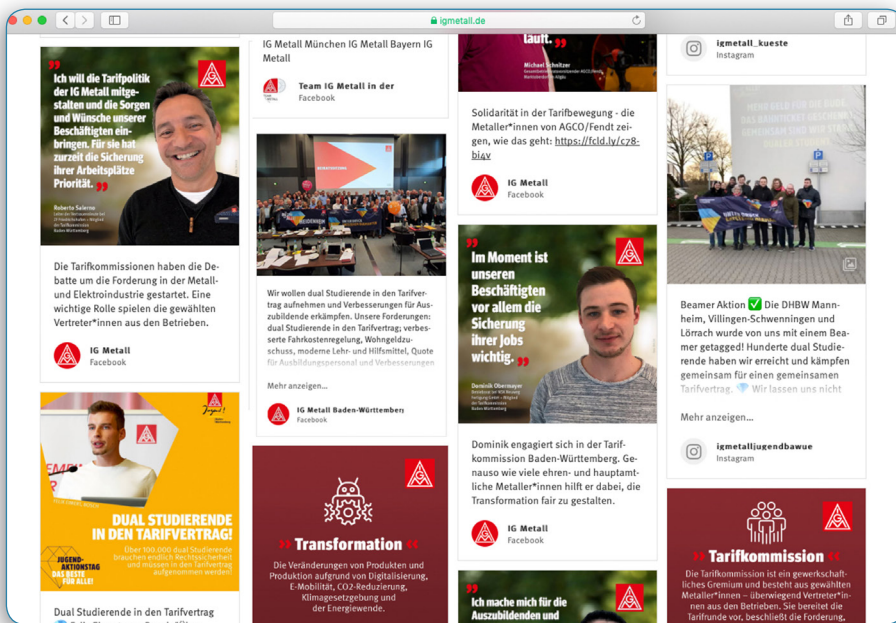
igmetall.de

» Ich will die Tarifpolitik der IG Metall mitgestalten und die Sorgen und Wünsche unserer Beschäftigten einbringen. Für sie hat zurzeit die Sicherung ihrer Arbeitsplätze Priorität. «

Roberto Salerno

Die Tarifkommissionen haben die Debatte um die Forderung in der Metall- und Elektroindustrie gestartet. Eine wichtige Rolle spielen die gewählten Vertreter*innen aus den Betrieben.

IG Metall
Facebook

DUAL STUDIERENDE IN DEN TARIFVERTRAG!

Über 100.000 dual Studierende brauchen endlich Rechtssicherheit und müssen in den Tarifvertrag aufgenommen werden!

JUGEND-AKTIONSTAG DAS BESTE FÜR ALLE!

Dual Studierende in den Tarifvertrag

IG Metall München IG Metall Bayern IG Metall

Team IG Metall in der
Facebook

Wir wollen dual Studierende in den Tarifvertrag aufnehmen und Verbesserungen für Auszubildende erkämpfen. Unsere Forderungen: dual Studierende in den Tarifvertrag; verbesserte Fahrkostenregelung, Wohngeldzuschuss, moderne Lehr- und Hilfsmittel, Quote für Ausbildungspersonal und Verbesserungen

Mehr anzeigen...

IG Metall Baden-Württemberg
Facebook

» Transformation «

Die Veränderungen von Produkten und Produktion aufgrund von Digitalisierung, E-Mobilität, CO2-Reduzierung, Klimagesetzgebung und der Energiewende.

lauft. «

Michael Schnitzer

Solidarität in der Tarifbewegung - die Metaller*innen von AGCO/Fendt zeigen, wie das geht: https://fcld.ly/c78-bi4v

IG Metall
Facebook

» Im Moment ist unseren Beschäftigten vor allem die Sicherung ihrer Jobs wichtig. «

Dominik Obermayer

Dominik engagiert sich in der Tarifkommission Baden-Württemberg. Genauso wie viele ehren- und hauptamtliche Metaller*innen hilft er dabei, die Transformation fair zu gestalten.

IG Metall
Facebook

» Ich mache mich für die Auszubildenden und

igmetall_kueste
Instagram

Beamer Aktion ✅ Die DHBW Mannheim, Villingen-Schwenningen und Lörrach wurde von uns mit einem Beamer getagged! Hunderte dual Studierende haben wir erreicht und kämpfen gemeinsam für einen gemeinsamen Tarifvertrag. Wir lassen uns nicht

Mehr anzeigen...

igmetalljugendbawue
Instagram

» Tarifkommission «

Die Tarifkommission ist ein gewerkschaftliches Gremium und besteht aus gewählten Metaller*innen – überwiegend Vertreter*innen aus den Betrieben. Sie bereitet die Tarifrunde vor, beschließt die Forderung,